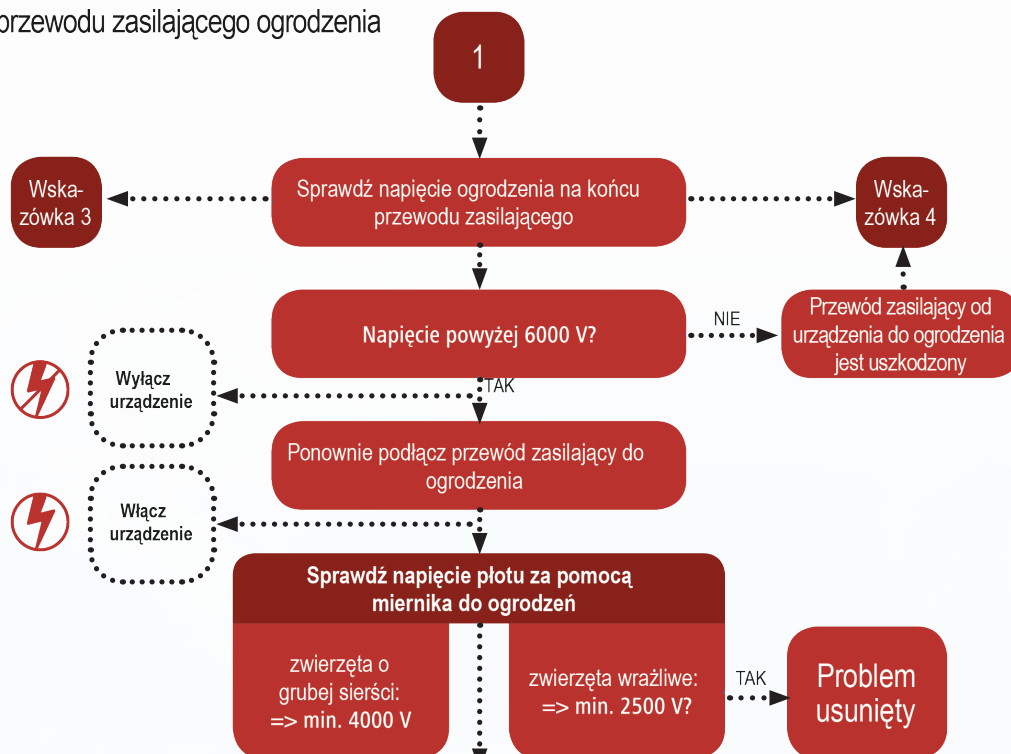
przewodu zasilającego ogrodzenia

1

Wskazówka 3

Sprawdź napięcie ogrodzenia na końcu przewodu zasilającego

Wskazówka 4

Napięcie powyżej 6000 V?

NIE

Przewód zasilający od urządzenia do ogrodzenia jest uszkodzony

Wyłącz urządzenie

TAK

Ponownie podłącz przewód zasilający do ogrodzenia

Włącz urządzenie

Sprawdź napięcie płotu za pomocą miernika do ogrodzeń

zwierzęta o grubej sierści: => min. 4000 V

zwierzęta wrażliwe: => min. 2500 V?

TAK

Problem usunięty